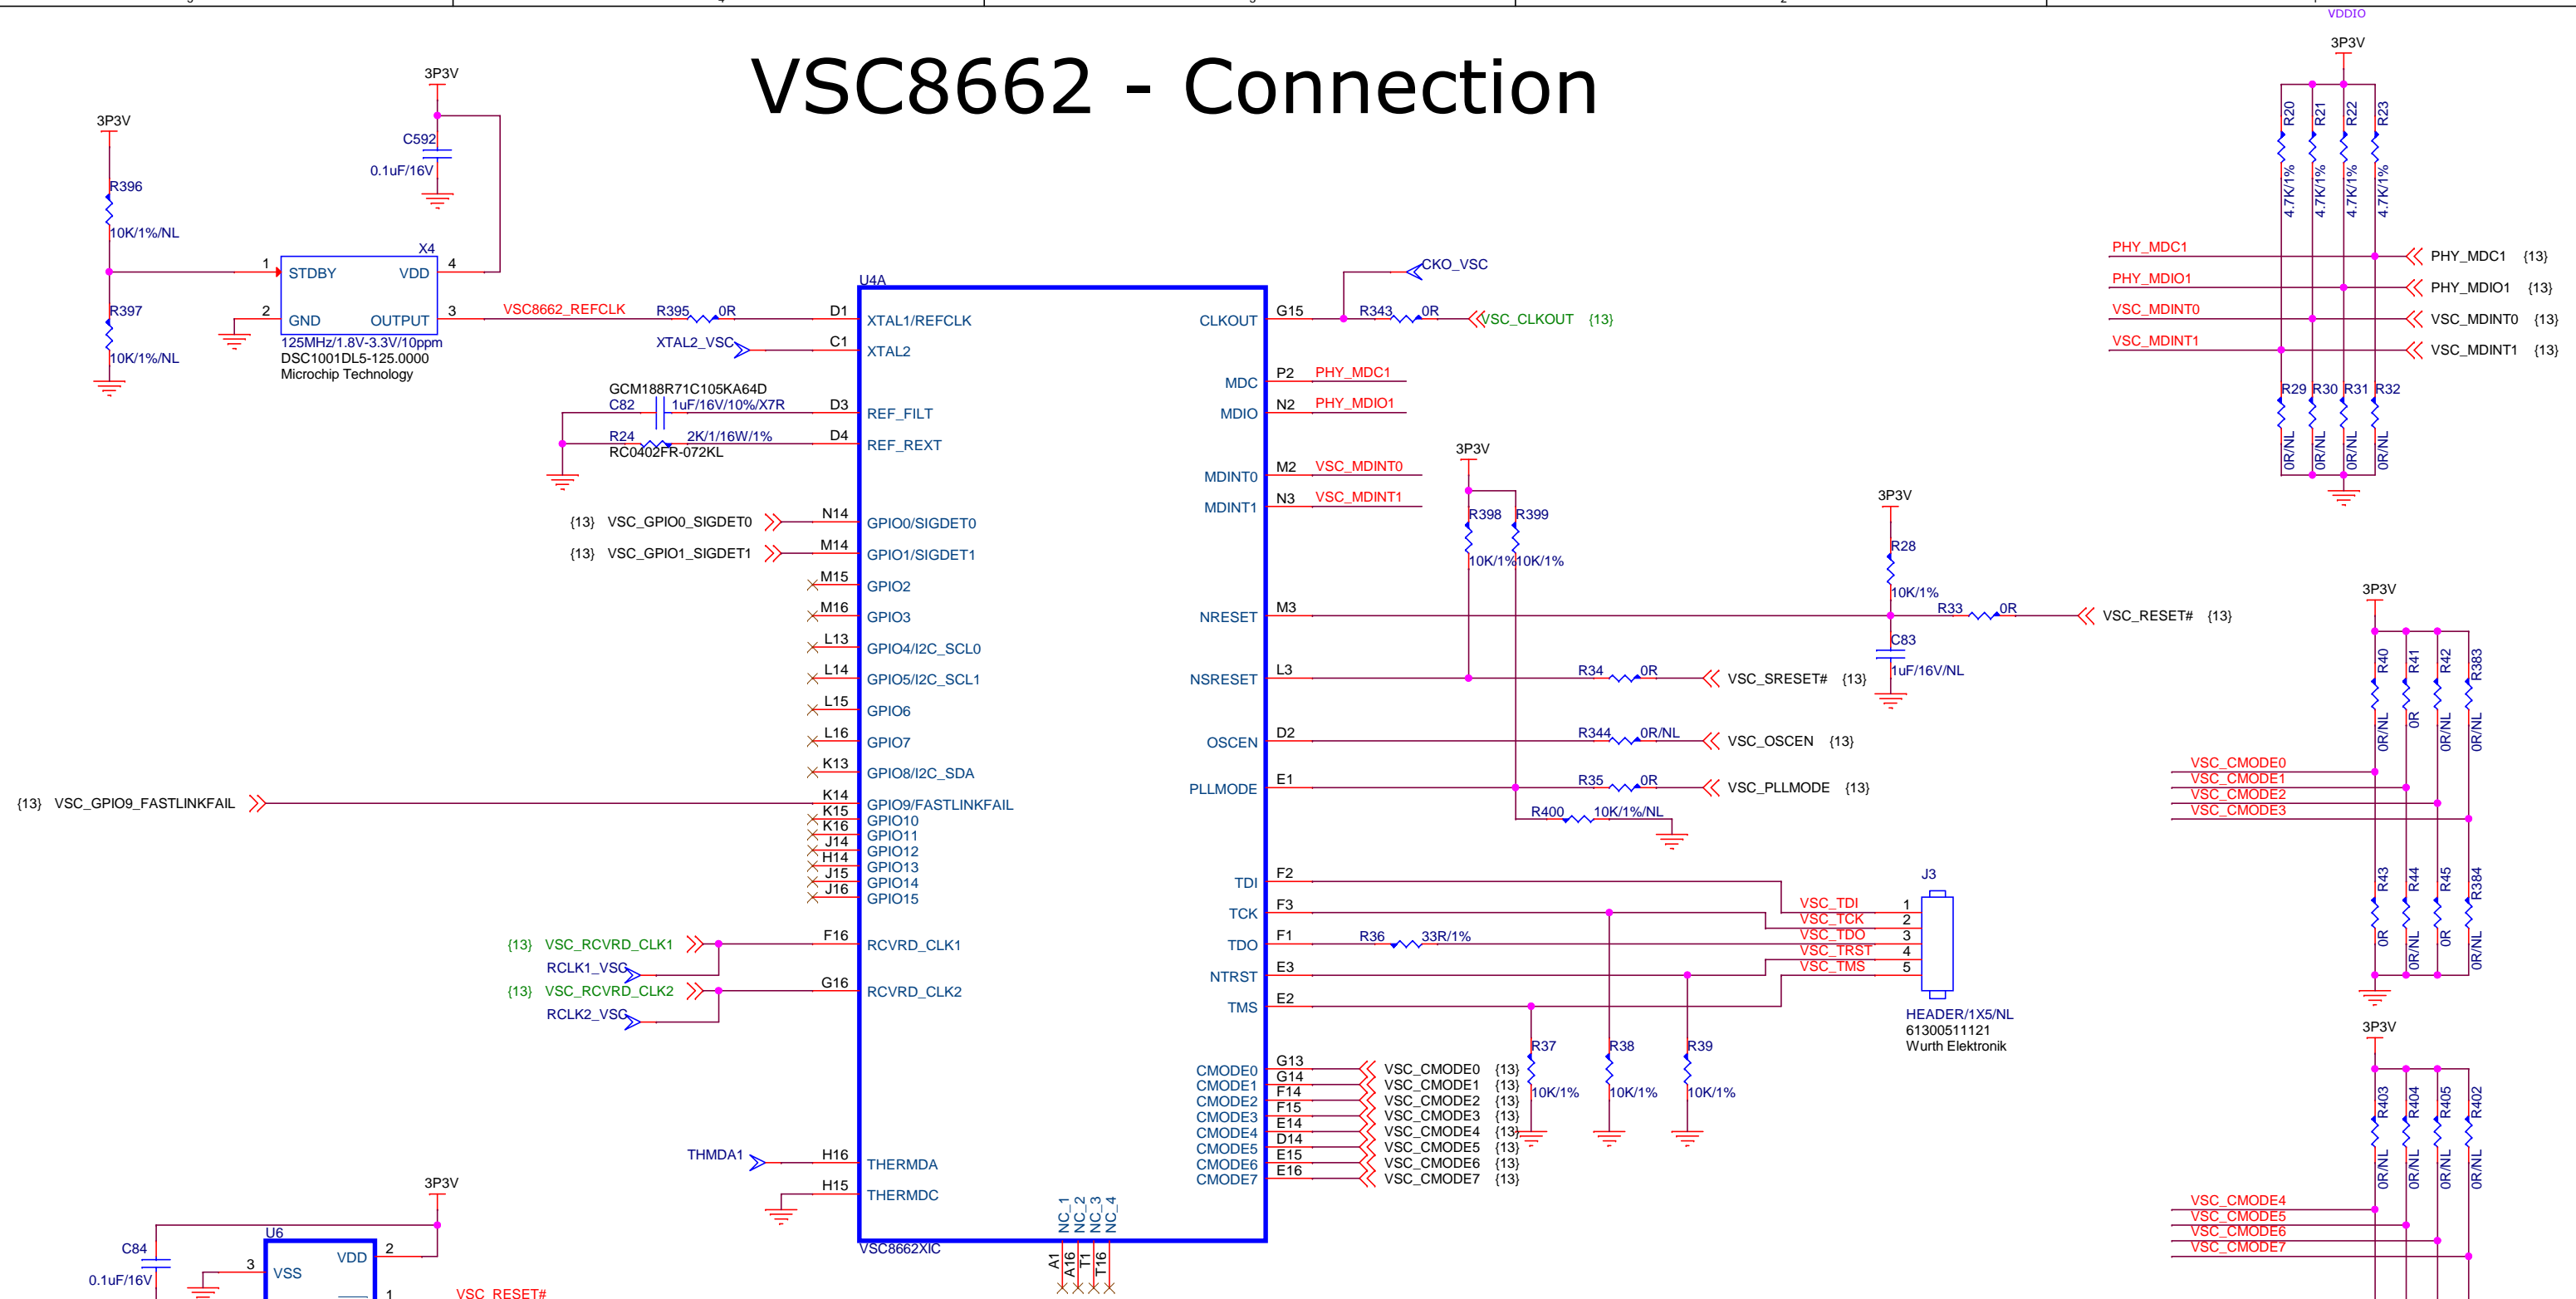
VDDIO

VSC8662 - Connection

3P3V

3P3V
C592
0.1uF/16V

3P3V
R396
10K/1%/NL
R397
10K/1%/NL

X4
1 STDBY VDD 4
2 GND OUTPUT 3
125MHz/1.8V-3.3V/10ppm
DSC1001DL5-125.0000
Microchip Technology

VSC8662_REFCLK
R395 0R
XTAL2_VSC
GCM188R71C105KA64D
C82 1uF/16V/10%/X7R
R24 2K/1/16W/1%
RC0402FR-072KL

U4A
D1 XTAL1/REFCLK
C1 XTAL2
D3 REF_FILT
D4 REF_REXT
{13} VSC_GPIO0_SIGDET0 N14 GPIO0/SIGDET0
{13} VSC_GPIO1_SIGDET1 M14 GPIO1/SIGDET1
M15 GPIO2
M16 GPIO3
L13 GPIO4/I2C_SCL0
L14 GPIO5/I2C_SCL1
L15 GPIO6
L16 GPIO7
K13 GPIO8/I2C_SDA
{13} VSC_GPIO9_FASTLINKFAIL K14 GPIO9/FASTLINKFAIL
K15 GPIO10
K16 GPIO11
J14 GPIO12
H14 GPIO13
J15 GPIO14
J16 GPIO15
{13} VSC_RCVRD_CLK1 F16 RCVRD_CLK1
RCLK1_VSC
{13} VSC_RCVRD_CLK2 G16 RCVRD_CLK2
RCLK2_VSC
THMDA1 H16 THERMDA
H15 THERMDC
NC_1 NC_2 NC_3 NC_4
A1 A16 T1 T16
VSC8662XIC

CLKOUT G15
CKO_VSC
R343 0R
VSC_CLKOUT {13}
MDC P2 PHY_MDC1
MDIO N2 PHY_MDIO1
MDINT0 M2 VSC_MDINT0
MDINT1 N3 VSC_MDINT1
3P3V
R398 R399
10K/1% 10K/1%
NRESET M3
NSRESET L3
OSCEN D2
PLLMODE E1
3P3V
R28
10K/1%
R33 0R
VSC_RESET# {13}
C83
1uF/16V/NL
R34 0R VSC_SRESET# {13}
R344 0R/NL VSC_OSCEN {13}
R35 0R VSC_PLLMODE {13}
R400 10K/1%/NL

TDI F2
TCK F3
TDO F1
NTRST E3
TMS E2
R36 33R/1%
J3
VSC_TDI 1
VSC_TCK 2
VSC_TDO 3
VSC_TRST 4
VSC_TMS 5
HEADER/1X5/NL
61300511121
Wurth Elektronik
R37 R38 R39
10K/1% 10K/1% 10K/1%

CMODE0 G13 VSC_CMODE0 {13}
CMODE1 G14 VSC_CMODE1 {13}
CMODE2 F14 VSC_CMODE2 {13}
CMODE3 F15 VSC_CMODE3 {13}
CMODE4 E14 VSC_CMODE4 {13}
CMODE5 D14 VSC_CMODE5 {13}
CMODE6 E15 VSC_CMODE6 {13}
CMODE7 E16 VSC_CMODE7 {13}

3P3V
R20 R21 R22 R23
4.7K/1% 4.7K/1% 4.7K/1% 4.7K/1%
PHY_MDC1 PHY_MDC1 {13}
PHY_MDIO1 PHY_MDIO1 {13}
VSC_MDINT0 VSC_MDINT0 {13}
VSC_MDINT1 VSC_MDINT1 {13}
R29 R30 R31 R32
0R/NL 0R/NL 0R/NL 0R/NL

3P3V
R40 R41 R42 R383
0R/NL 0R 0R/NL 0R/NL
VSC_CMODE0
VSC_CMODE1
VSC_CMODE2
VSC_CMODE3
R43 R44 R45 R384
0R 0R/NL 0R 0R/NL

3P3V
R403 R404 R405 R402
0R/NL 0R/NL 0R/NL 0R/NL
VSC_CMODE4
VSC_CMODE5
VSC_CMODE6
VSC_CMODE7

3P3V
C84
0.1uF/16V
U6
3 VSS VDD 2
1
VSC_RESET#